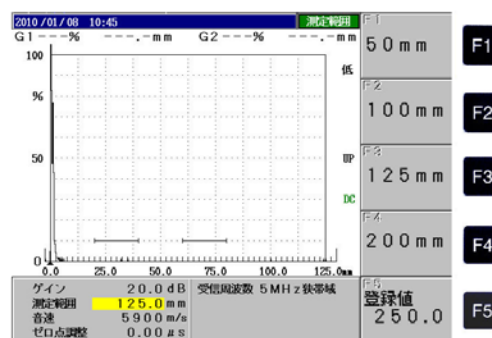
2010/01/08 10:45 測定範囲

G1 ---% ---.-mm G2 ---% ---.-mm

100

%

50

0

低

UP

DC

0.0 25.0 50.0 75.0 100.0 125.0mm

ゲイン 20.0dB
測定範囲 125.0mm
音速 5900m/s
ゼロ点調整 0.00μs

受信周波数 5MHz狭帯域

F1 50mm
F2 100mm
F3 125mm
F4 200mm
F5 登録値 250.0

F1
F2
F3
F4
F5